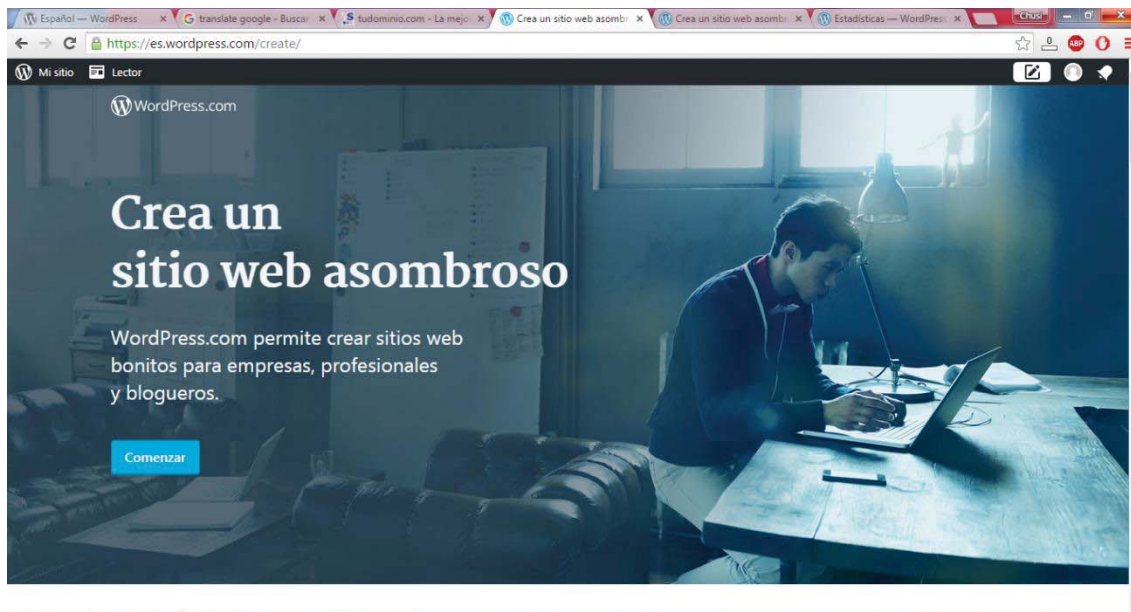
Español — WordPress ×
translate google - Buscar ×
tudominio.com - La mejor ×
Crea un sitio web asombr ×
Crea un sitio web asombr ×
Estadísticas — WordPress ×
Chus

https://es.wordpress.com/create/

Mi sitio
Lector

WordPress.com

Crea un sitio web asombroso

WordPress.com permite crear sitios web bonitos para empresas, profesionales y blogueros.

Comenzar